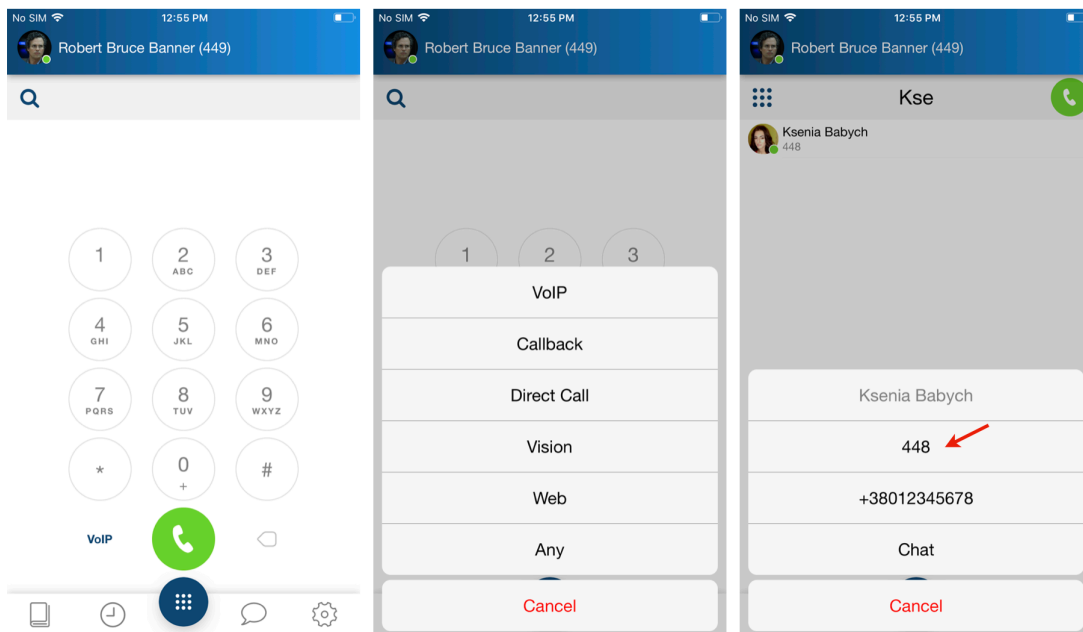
No SIM 12:55 PM

Robert Bruce Banner (449)

1
2 ABC
3 DEF
4 GHI
5 JKL
6 MNO
7 PQRS
8 TUV
9 WXYZ
*
0 +
#

VoIP

No SIM 12:55 PM

Robert Bruce Banner (449)

1
2
3

VoIP
Callback
Direct Call
Vision
Web
Any
Cancel

No SIM 12:55 PM

Robert Bruce Banner (449)

Kse

Ksenia Babych
448

Ksenia Babych
448
+38012345678
Chat
Cancel